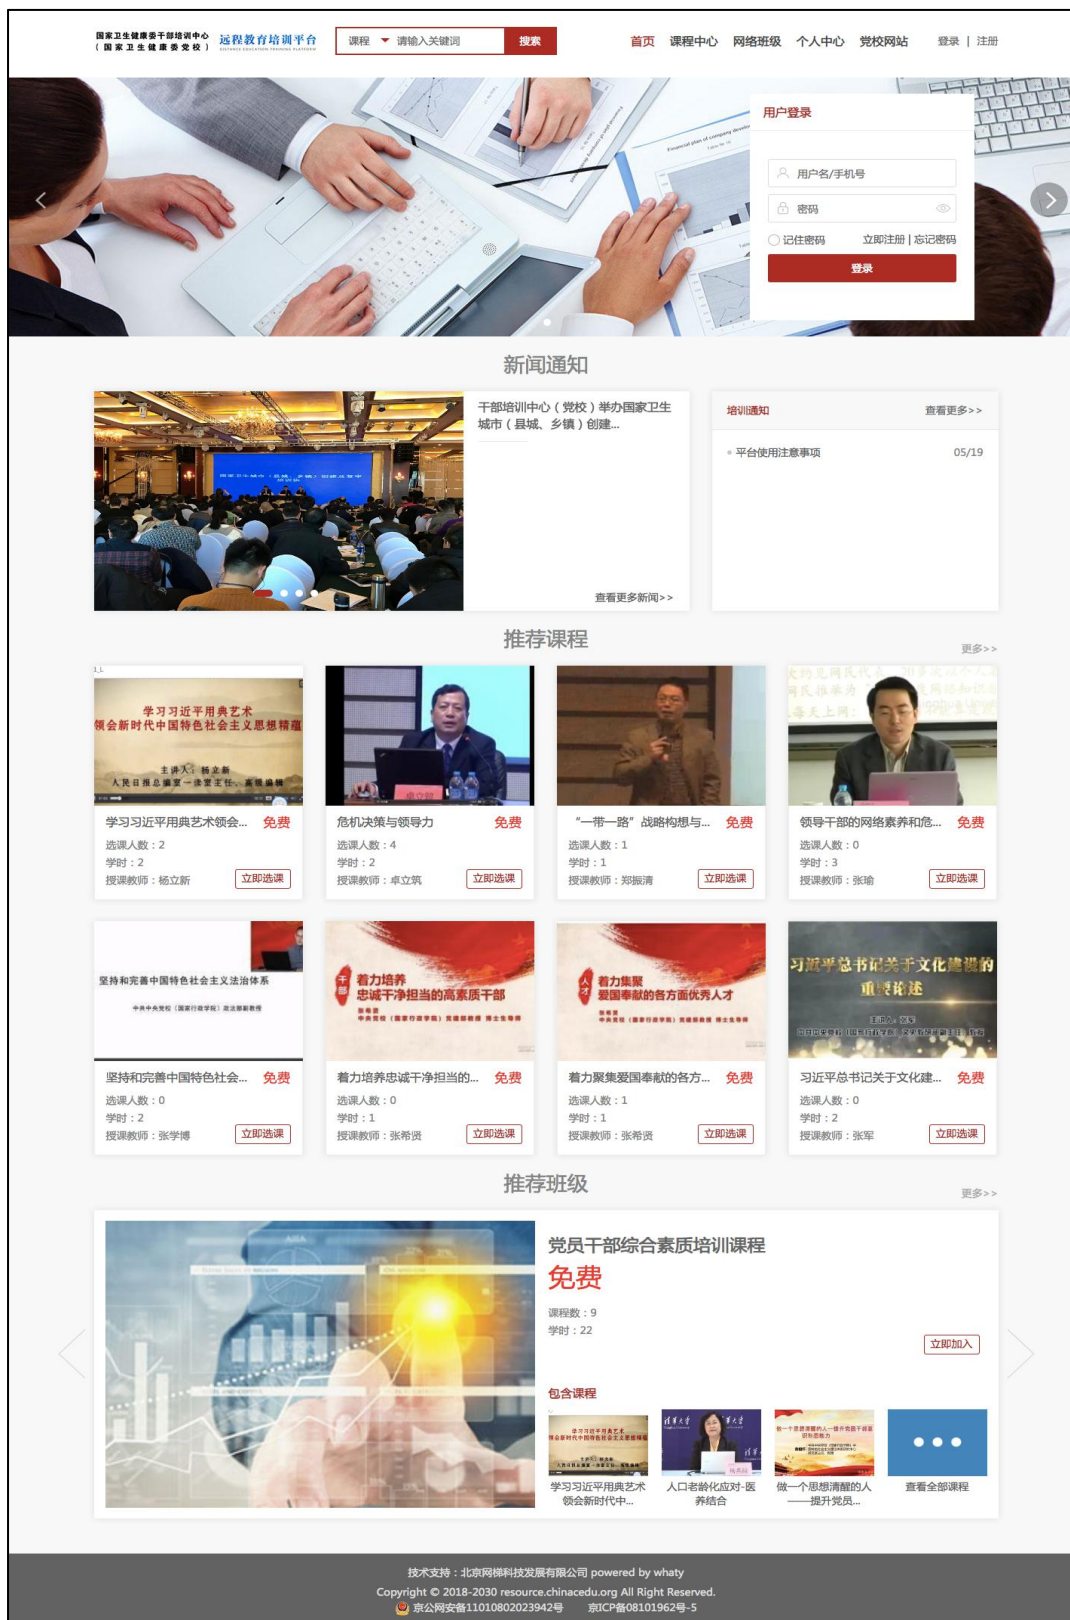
国家卫生健康委干部培训中心
（国家卫生健康委党校）
远程教育培训平台

课程 请输入关键词 搜索

首页 课程中心 网络班级 个人中心 党校网站 登录 | 注册

用户登录
用户名/手机号
密码
记住密码 立即注册 | 忘记密码
登录

新闻通知

干部培训中心（党校）举办国家卫生城市（县城、乡镇）创建...

查看更多新闻>>

培训通知 查看更多>>
平台使用注意事项 05/19

推荐课程 更多>>

学习习近平用典艺术领会... 免费
选课人数：2
学时：2
授课教师：杨立新 立即选课

危机决策与领导力 免费
选课人数：4
学时：2
授课教师：卓立筑 立即选课

"一带一路"战略构想与... 免费
选课人数：1
学时：1
授课教师：郑振清 立即选课

领导干部的网络素养和危... 免费
选课人数：0
学时：3
授课教师：张瑜 立即选课

坚持和完善中国特色社会... 免费
选课人数：0
学时：2
授课教师：张学博 立即选课

着力培养忠诚干净担当的... 免费
选课人数：0
学时：1
授课教师：张希贤 立即选课

着力聚集爱国奉献的各方... 免费
选课人数：1
学时：1
授课教师：张希贤 立即选课

习近平总书记关于文化建... 免费
选课人数：0
学时：2
授课教师：张军 立即选课

推荐班级 更多>>

党员干部综合素质培训课程
免费
课程数：9
学时：22
立即加入

包含课程
学习习近平用典艺术领会新时代中...
人口老龄化应对-医养结合
做一个思想清醒的人——提升党员...
查看全部课程

技术支持：北京网梯科技发展有限公司 powered by whaty
Copyright © 2018-2030 resource.chinacedu.org All Right Reserved.
京公网安备11010802023942号 京ICP备08101962号-5